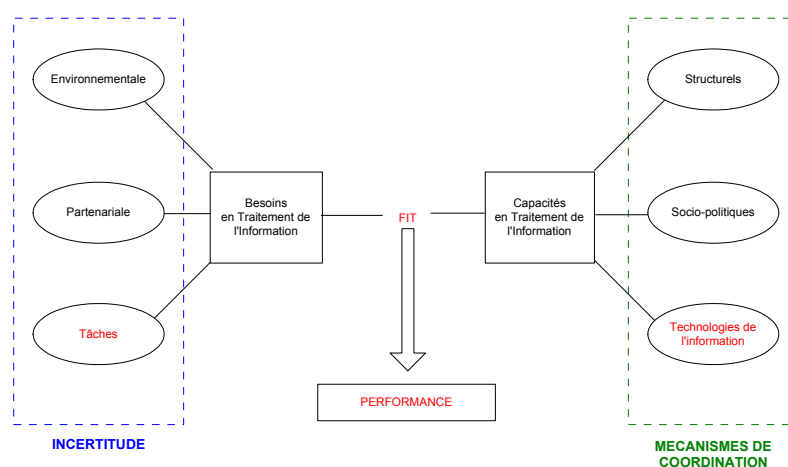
Environnementale

Partenariale

Tâches

Besoins en Traitement de l'Information

FIT

Capacités en Traitement de l'Information

Structurels

Socio-politiques

Technologies de l'information

PERFORMANCE

INCERTITUDE

MECANISMES DE COORDINATION